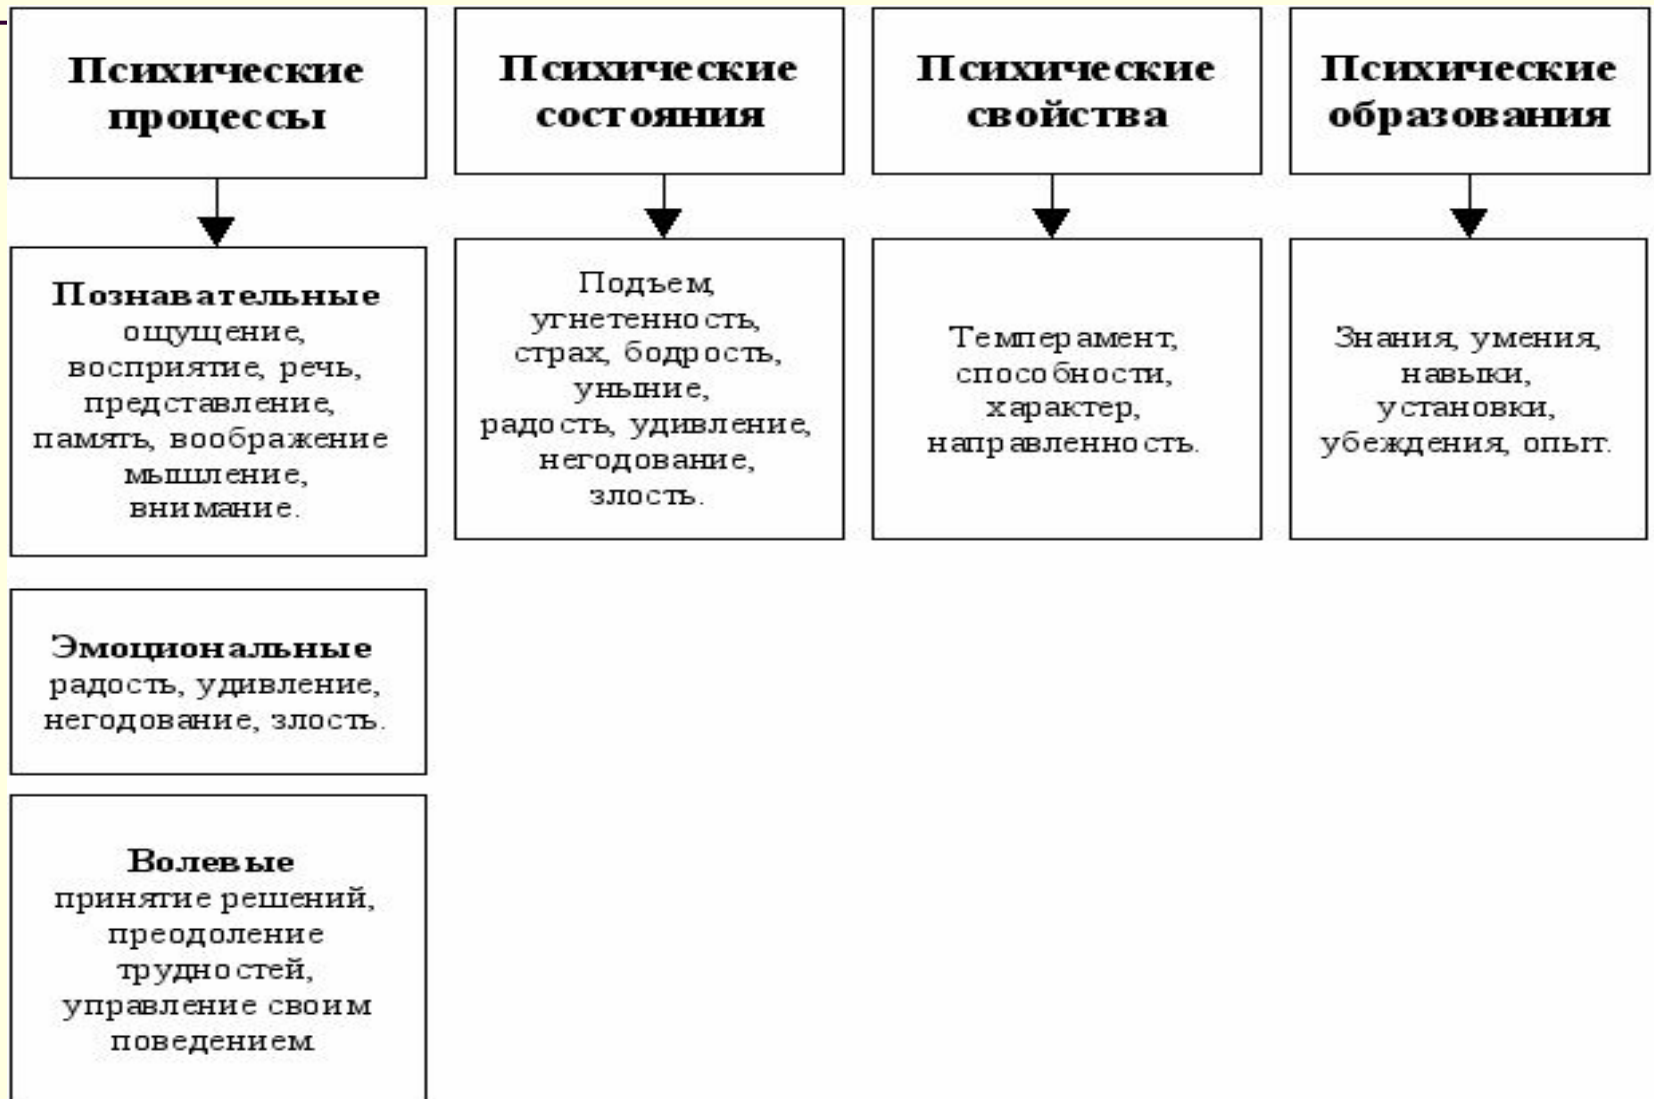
Психические процессы

Познавательные
ощущение, восприятие, речь, представление, память, воображение мышление, внимание.

Эмоциональные
радость, удивление, негодование, злость.

Волевые
принятие решений, преодоление трудностей, управление своим поведением

Психические состояния

Подъем, угнетенность, страх, бодрость, уныние, радость, удивление, негодование, злость.

Психические свойства

Темперамент, способности, характер, направленность.

Психические образования

Знания, умения, навыки, установки, убеждения, опыт.